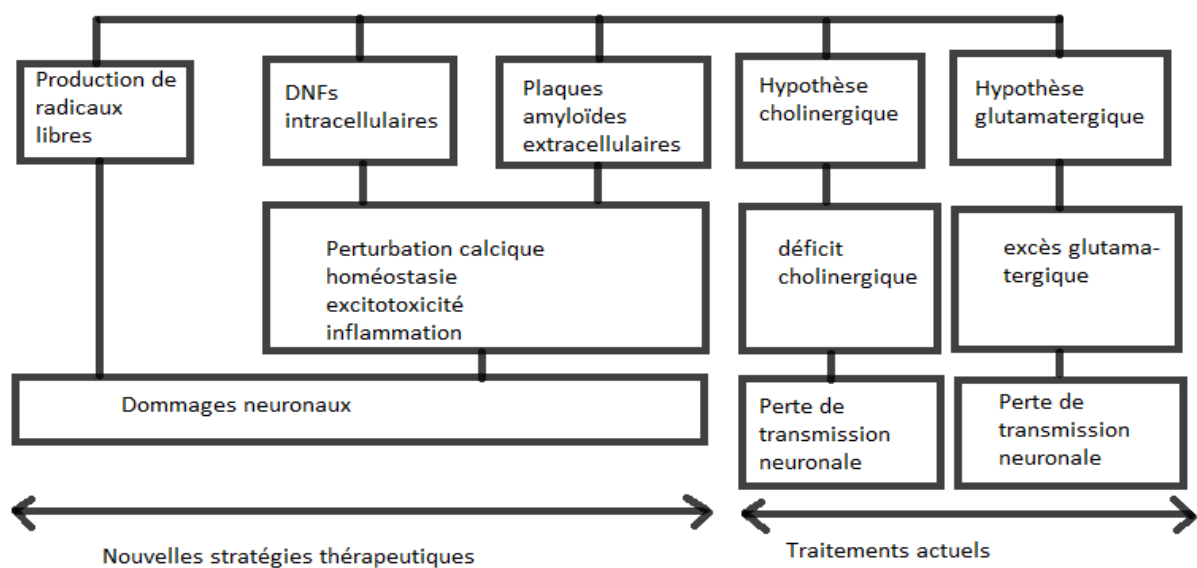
Production de radicaux libres

DNFs intracellulaires

Plaques amyloïdes extracellulaires

Hypothèse cholinergique

Hypothèse glutamatergique

Perturbation calcique
homéostasie
excitotoxicité
inflammation

déficit cholinergique

excès glutamatergique

Dommages neuronaux

Perte de transmission neuronale

Perte de transmission neuronale

Nouvelles stratégies thérapeutiques

Traitements actuels